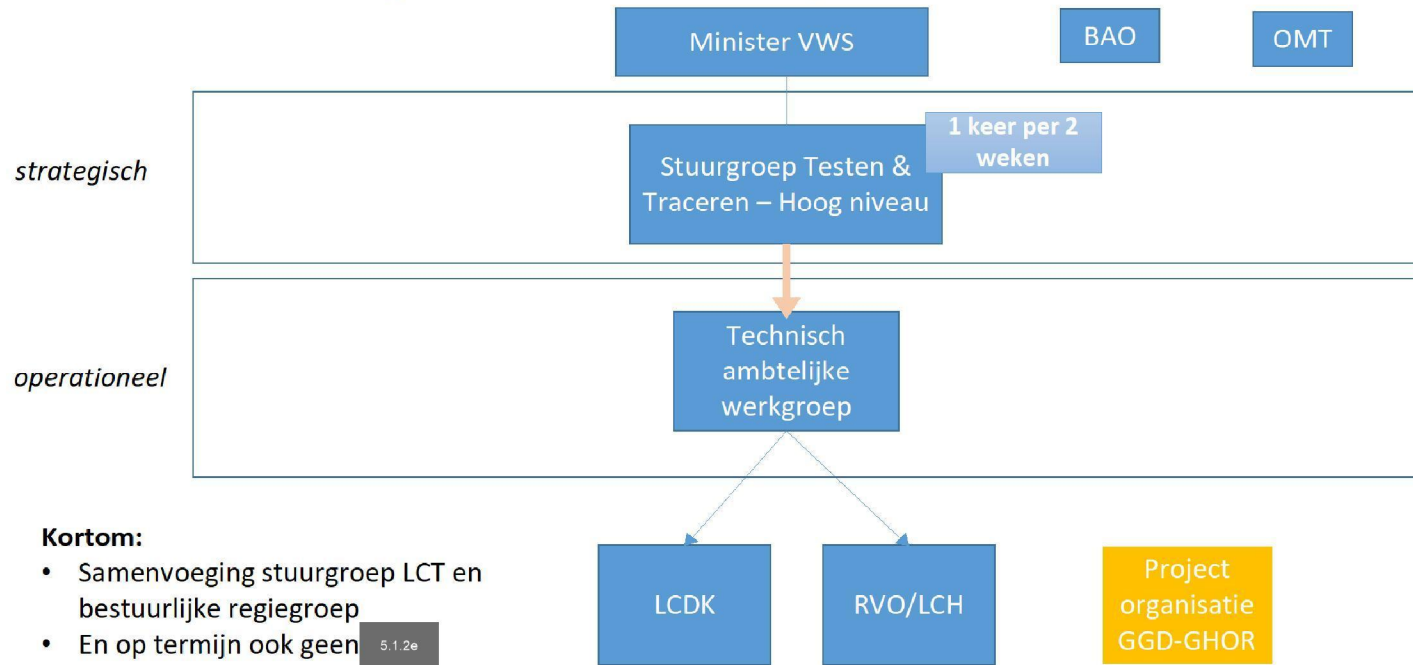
Minister VWS

BAO

OMT

strategisch

Stuurgroep Testen & Traceren – Hoog niveau

1 keer per 2 weken

operationeel

Technisch ambtelijke werkgroep

Kortom:
• Samenvoeging stuurgroep LCT en bestuurlijke regiegroep
• En op termijn ook geen 5.1.2e

LCDK

RVO/LCH

Project organisatie GGD-GHOR